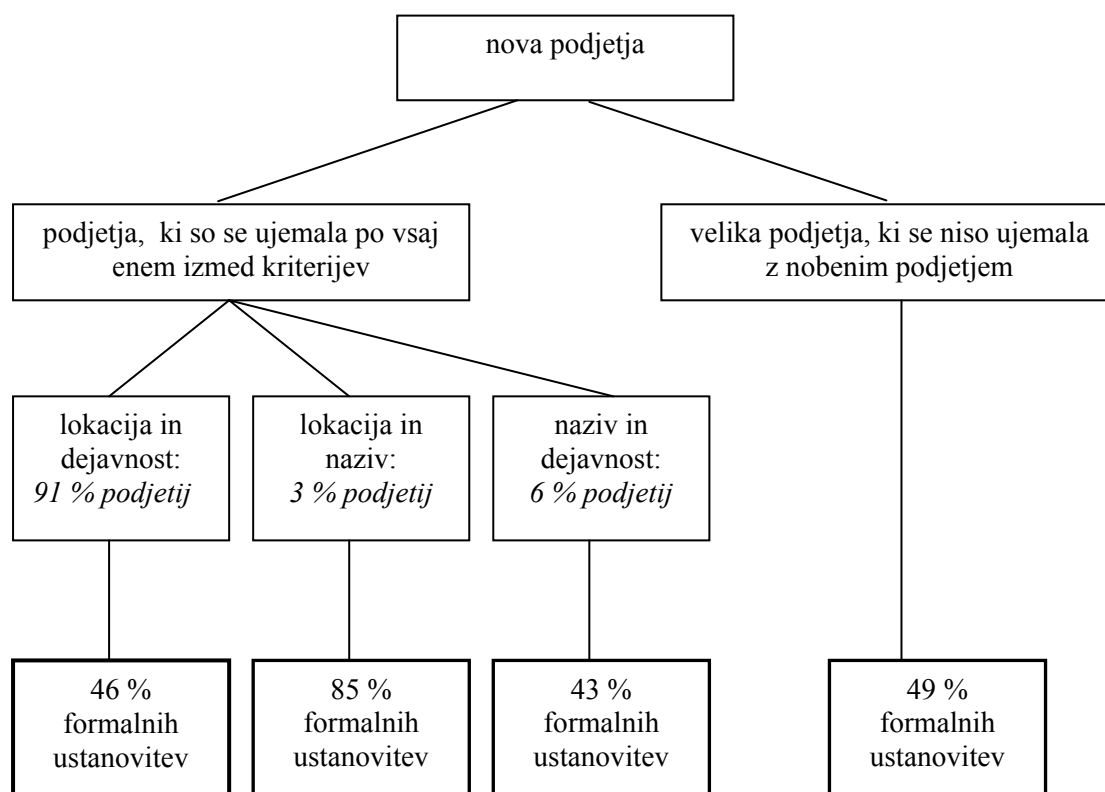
nova podjetja

podjetja, ki so se ujemala po vsaj enem izmed kriterijev

velika podjetja, ki se niso ujemala z nobenim podjetjem

lokacija in dejavnost: *91 % podjetij*

lokacija in naziv: *3 % podjetij*

naziv in dejavnost: *6 % podjetij*

46 % formalnih ustanovitev

85 % formalnih ustanovitev

43 % formalnih ustanovitev

49 % formalnih ustanovitev